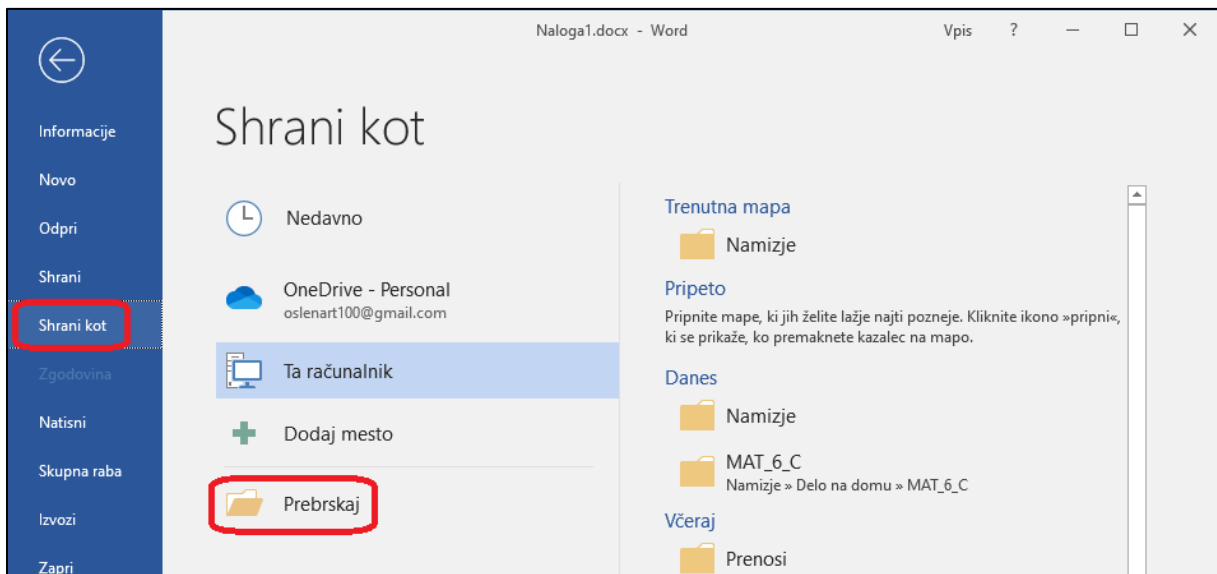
Naloga1.docx - Word

Vpis ? — ☐ ✕

Informacije
Novo
Odpri
Shrani
Shrani kot
Zgodovina
Natisni
Skupna raba
Izvozi
Zapri

Shrani kot

Nedavno

OneDrive - Personal
oslenart100@gmail.com

Ta računalnik

Dodaj mesto

Prebrskaj

Trenutna mapa

Namizje

Pripeto

Pripnite mape, ki jih želite lažje najti pozneje. Kliknite ikono »pripni«, ki se prikaže, ko premaknete kazalec na mapo.

Danes

Namizje

MAT_6_C
Namizje » Delo na domu » MAT_6_C

Včeraj

Prenosi